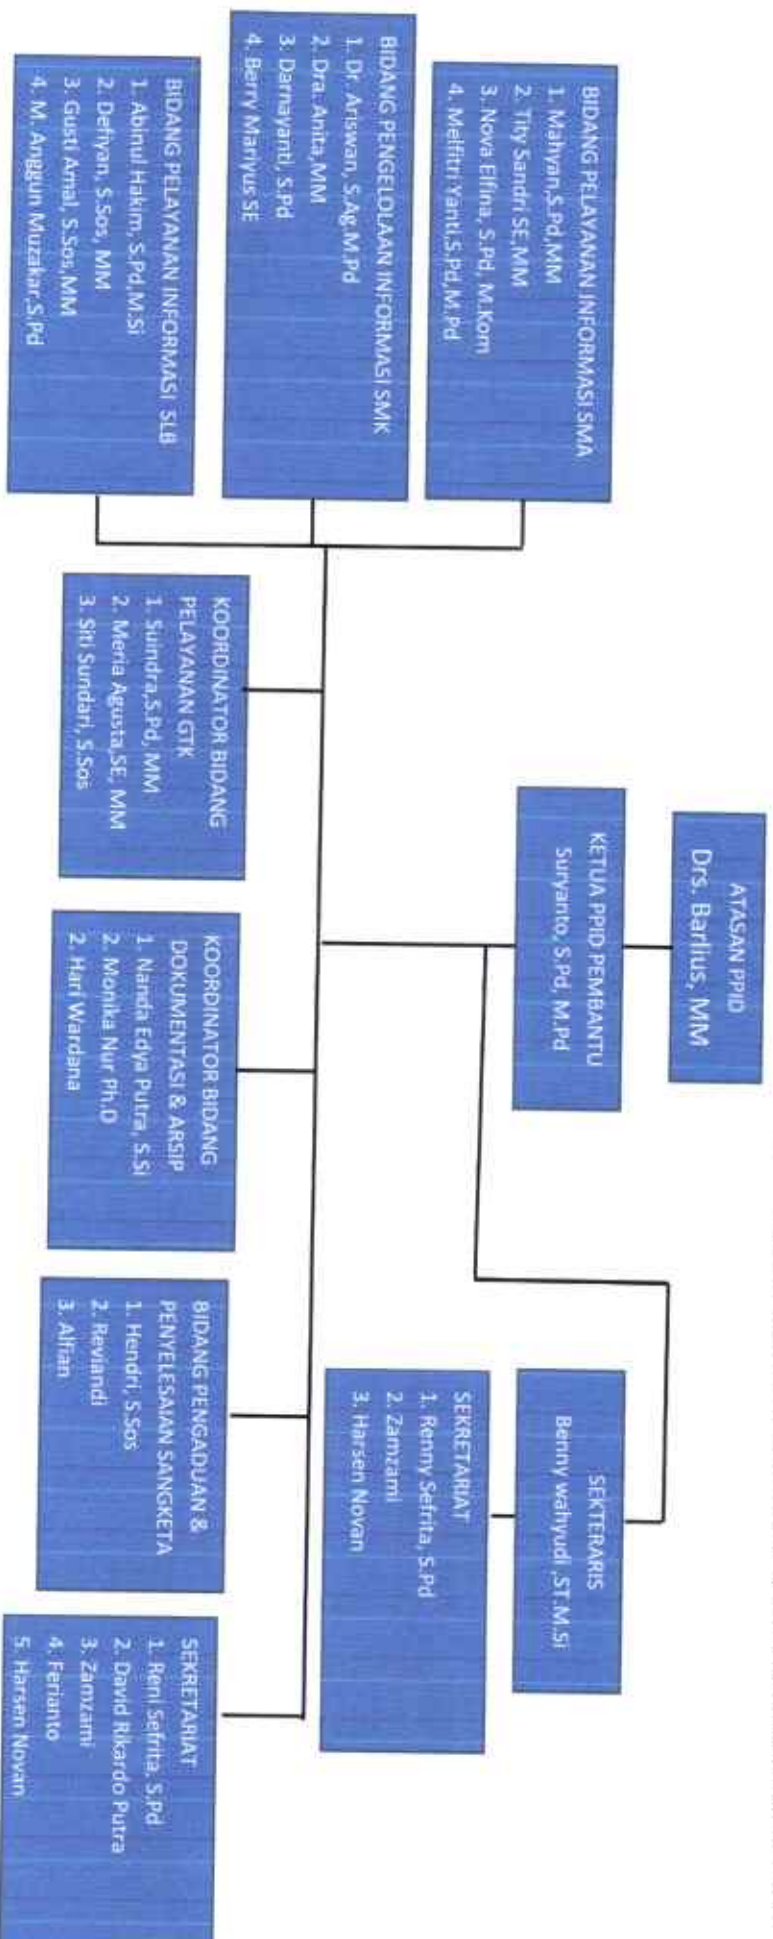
ATASAN PPID
Drs. Barlius, MM

KETUA PPID PEMBANTU
Suryanto, S.Pd, M.Pd

SEKTERARIS
Benny wahyudi ,ST.M.Si

SEKRETARIAT
1. Renny Sefrita, S.Pd
2. Zamzami
3. Harsen Novan

BIDANG PELAYANAN INFORMASI SMA
1. Mahyan,S.Pd,MM
2. Tity Sandri SE,MM
3. Nova Elfina, S.Pd, M.Kom
4. Melfitri Yanti,S.Pd,M.Pd

BIDANG PENGELOLAAN INFORMASI SMK
1. Dr. Ariswan, S.Ag,M.Pd
2. Dra. Anita,MM
3. Darnayanti, S.Pd
4. Berry Mariyus SE

BIDANG PELAYANAN INFORMASI SLB
1. Abinul Hakim, S.Pd,M.Si
2. Defiyan, S.Sos, MM
3. Gusti Amal, S.Sos,MM
4. M. Anggun Muzakar,S.Pd

KOORDINATOR BIDANG PELAYANAN GTK
1. Sundra,S.Pd, MM
2. Meria Agusta,SE, MM
3. Siti Sundari, S.Sos

KOORDINATOR BIDANG DOKUMENTASI & ARSIP
1. Nanda Edya Putra, S.Si
2. Monika Nur Ph.D
2. Hari Wardana

BIDANG PENGADUAN & PENYELESAIAN SANGKETA
1. Hendri, S.Sos
2. Reviandi
3. Alfian

SEKRETARIAT
1. Reni Sefrita, S.Pd
2. David Rikardo Putra
3. Zamzami
4. Ferianto
5. Harsen Novan